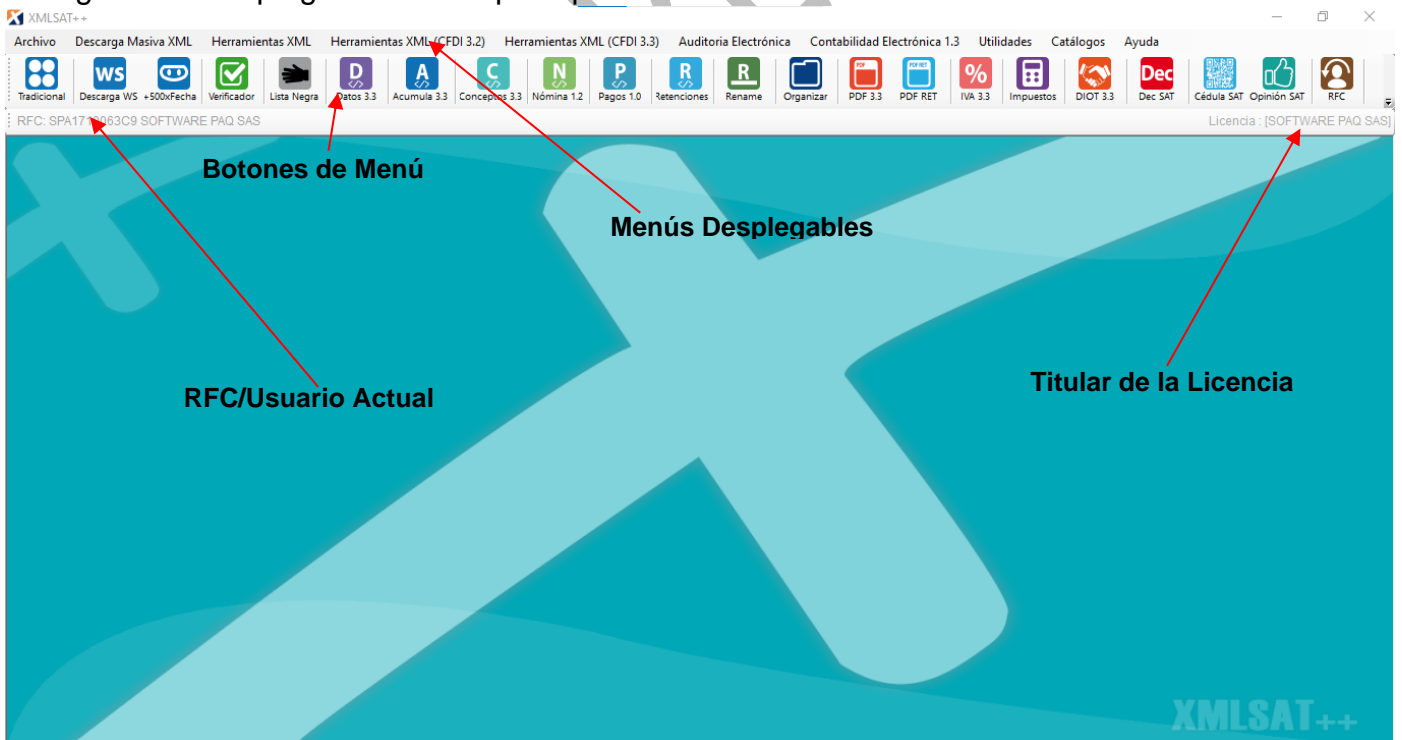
XMLSAT++

Archivo Descarga Masiva XML Herramientas XML Herramientas XML (CFDI 3.2) Herramientas XML (CFDI 3.3) Auditoria Electrónica Contabilidad Electrónica 1.3 Utilidades Catálogos Ayuda

Tradicional Descarga WS +500xFecha Verificador Lista Negra Datos 3.3 Acumula 3.3 Conceptos 3.3 Nómina 1.2 Pagos 1.0 Retenciones Rename Organizar PDF 3.3 PDF RET IVA 3.3 Impuestos DIOT 3.3 Dec SAT Cédula SAT Opinión SAT RFC

RFC: SPA17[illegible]063C9 SOFTWARE PAQ SAS

Licencia : [SOFTWARE PAQ SAS]

Botones de Menú

Menús Desplegables

RFC/Usuario Actual

Titular de la Licencia

XMLSAT++